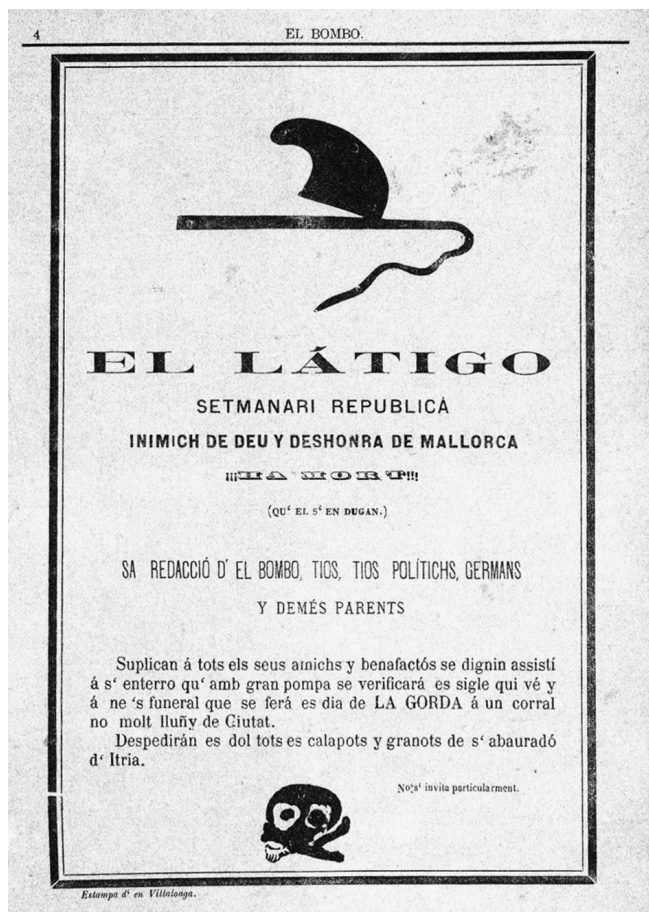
4 EL BOMBO.

EL LÁTIGO

SETMANARI REPUBLICÀ

INIMICH DE DEU Y DESHONRA DE MALLORCA

¡¡¡HA MORT!!!

(QU' EL S' EN DUGAN.)

SA REDACCIÓ D' EL BOMBO, TIOS, TIOS POLÍTICHS, GERMANS

Y DEMÉS PARENTS

Suplican á tots els seus amichs y benafactós se dignin assistí á s' enterro qu' amb gran pompa se verificará es sigle qui vé y á ne 's funeral que se ferá es dia de LA GORDA á un corral no molt lluñy de Ciutat.

Despedirán es dol tots es calapots y granots de s' abauradó d' Itria.

No s' invita particularment.

Estampa d' en Villalonga.